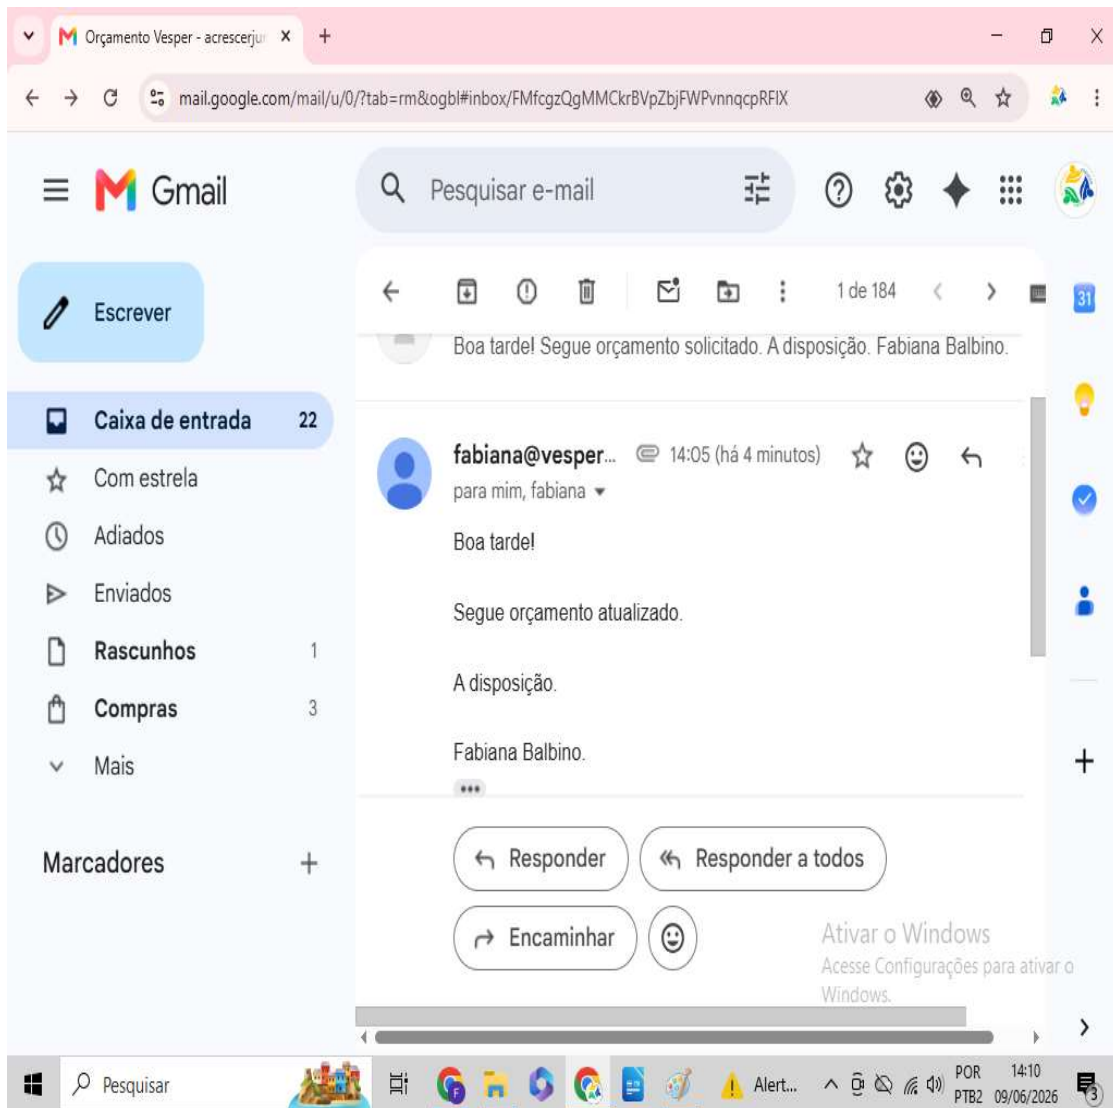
Orçamento Vesper - acrescerju ×
+
mail.google.com/mail/u/0/?tab=rm&ogbl#inbox/FMfcgzQgMMCkrBVpZbjFWPvnnqcpRFIX

Gmail
Pesquisar e-mail

Escrever
Caixa de entrada 22
Com estrela
Adiados
Enviados
Rascunhos 1
Compras 3
Mais

Marcadores +

1 de 184

Boa tarde! Segue orçamento solicitado. A disposição. Fabiana Balbino.

fabiana@vesper... 14:05 (há 4 minutos)
para mim, fabiana

Boa tarde!

Segue orçamento atualizado.

A disposição.

Fabiana Balbino.

Responder
Responder a todos
Encaminhar

Ativar o Windows
Acesse Configurações para ativar o Windows.

31

Pesquisar
Alert...
POR PTB2
14:10 09/06/2026
3